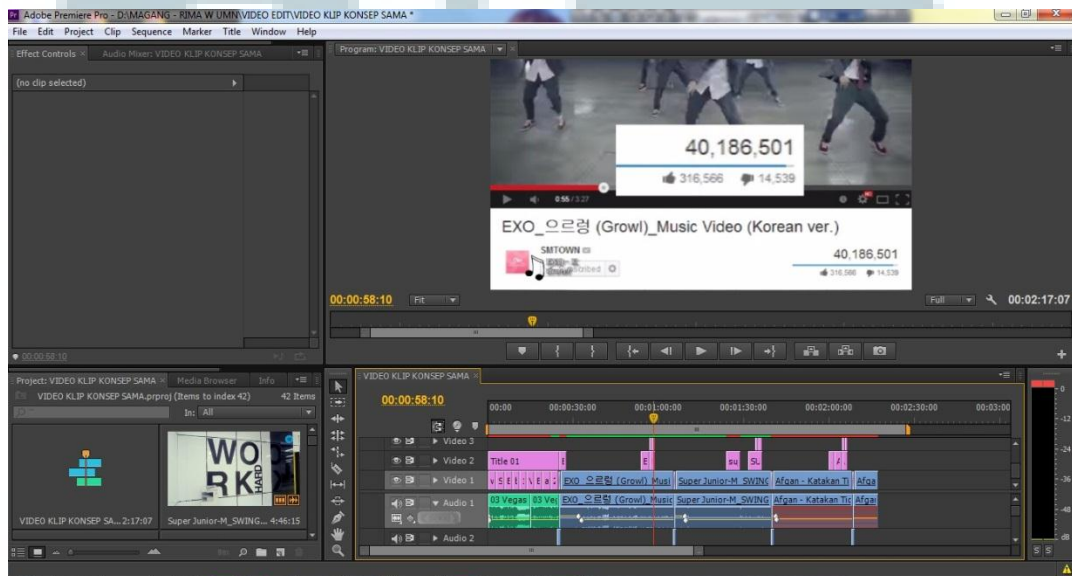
Adobe Premiere Pro - D:\MAGANG - RIMA W UMN\VIDEO EDIT\VIDEO KLIP KONSEP SAMA *

File Edit Project Clip Sequence Marker Title Window Help

Effect Controls × Audio Mixer: VIDEO KLIP KONSEP SAMA

(no clip selected)

00:00:58:10

Program: VIDEO KLIP KONSEP SAMA

40,186,501

316,566 14,539

0:55 / 3:27

EXO_으르렁 (Growl)_Music Video (Korean ver.)

SMTOWN

Subscribed

40,186,501

316,566 14,539

00:00:58:10 Fit

Full 00:02:17:07

Project: VIDEO KLIP KONSEP SAMA × Media Browser Info

VIDEO KLIP KONSEP SAMA.prproj (Items to index 42) 42 Items

In: All

WO RK HARD

VIDEO KLIP KONSEP SA... 2:17:07

Super Junior-M_SWING... 4:46:15

VIDEO KLIP KONSEP SAMA ×

00:00:58:10

00:00 00:00:30:00 00:01:00:00 00:01:30:00 00:02:00:00 00:02:30:00 00:03:00

Video 3

Video 2

Title 01

E

su SL

Video 1

EXO_으르렁 (Growl)_Musi

Super Junior-M_SWING

Afgan - Katakan Ti

Afga

Audio 1

03 Vegas

03 Veg

EXO_으르렁 (Growl)_Music

Super Junior-M_SWING

Afgan - Katakan Tic

Afga

Audio 2

S S